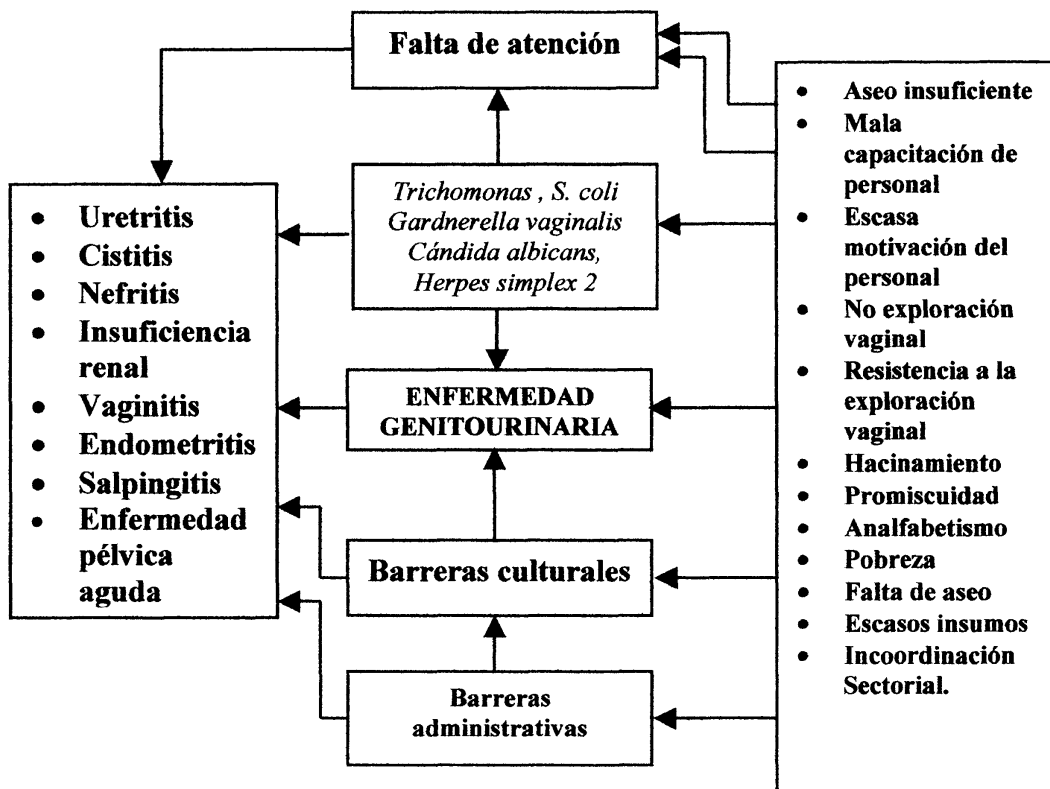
Falta de atención

- Uretritis
- Cistitis
- Nefritis
- Insuficiencia renal
- Vaginitis
- Endometritis
- Salpingitis
- Enfermedad pélvica aguda

*Trichomonas , S. coli Gardnerella vaginalis Cándida albicans, Herpes simplex 2*

ENFERMEDAD GENITOURINARIA

Barreras culturales

Barreras administrativas

- Aseo insuficiente
- Mala capacitación de personal
- Escasa motivación del personal
- No exploración vaginal
- Resistencia a la exploración vaginal
- Hacinamiento
- Promiscuidad
- Analfabetismo
- Pobreza
- Falta de aseo
- Escasos insumos
- Incoordinación Sectorial.